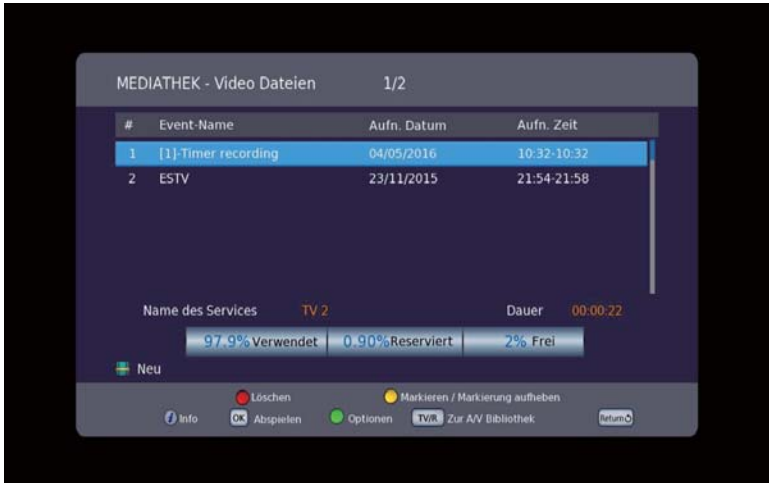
MEDIATHEK - Video Dateien 1/2

| # | Event-Name | Aufn. Datum | Aufn. Zeit |
|---|---|---|---|
| 1 | [1]-Timer recording | 04/05/2016 | 10:32-10:32 |
| 2 | ESTV | 23/11/2015 | 21:54-21:58 |

Name des Services TV 2

Dauer 00:00:22

97.9% Verwendet 0.90% Reserviert 2% Frei

Neu

Löschen Markieren / Markierung aufheben

Info OK Abspielen Optionen TV/R Zur A/V Bibliothek Return